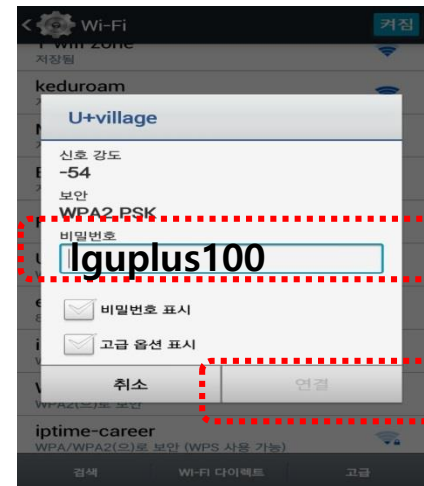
Wi-Fi
켜짐
T wifi zone
저장됨
keduroam

U+village
신호 강도
-54
보안
WPA2 PSK
비밀번호
lguplus100
비밀번호 표시
고급 옵션 표시
취소
연결
WPA2(으)로 보안
iptime-career
WPA/WPA2(으)로 보안 (WPS 사용 가능)
검색
Wi-Fi 다이렉트
고급